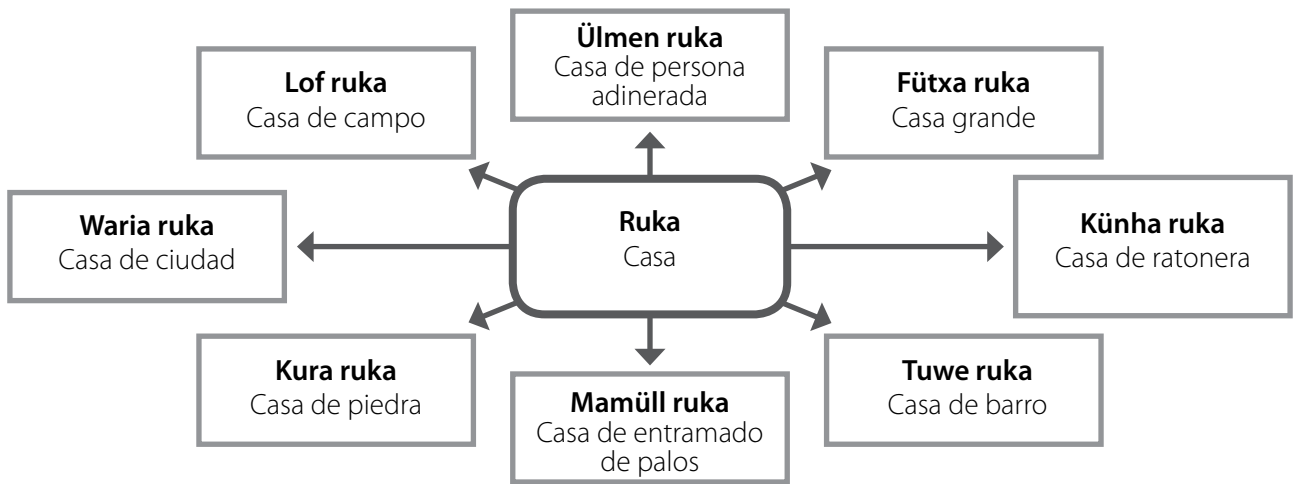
**Ülmen ruka**
Casa de persona adinerada

**Lof ruka**
Casa de campo

**Fütxa ruka**
Casa grande

**Waria ruka**
Casa de ciudad

**Ruka**
Casa

**Künha ruka**
Casa de ratonera

**Kura ruka**
Casa de piedra

**Mamüll ruka**
Casa de entramado de palos

**Tuwe ruka**
Casa de barro